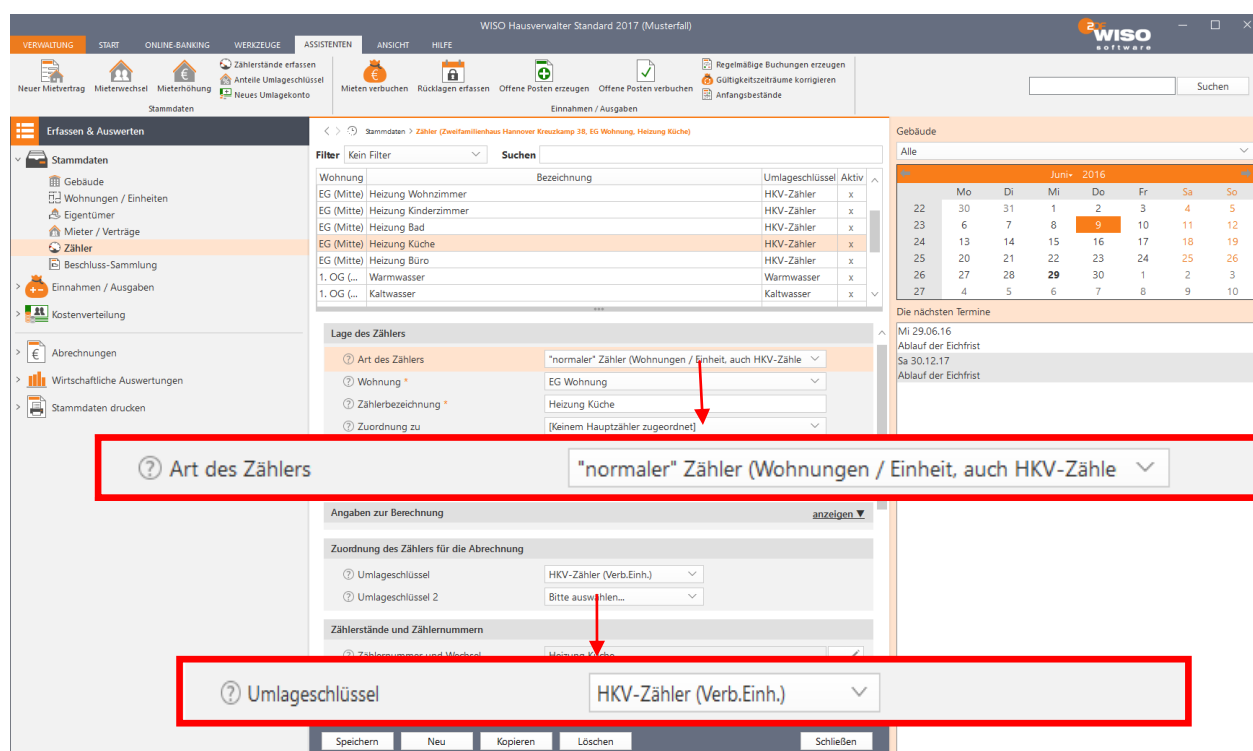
WISO Hausverwalter Standard 2017 (Musterfall)

VERWALTUNG START ONLINE-BANKING WERKZEUGE ASSISTENTEN ANSICHT HILFE

ZDF WISO software

Neuer Mietvertrag Mieterwechsel Mieterhöhung Zählerstände erfassen Anteile Umlageschlüssel Neues Umlagekonto
Stammdaten
Mieten verbuchen Rücklagen erfassen Offene Posten erzeugen Offene Posten verbuchen Regelmäßige Buchungen erzeugen Gültigkeitszeiträume korrigieren Anfangsbestände
Einnahmen / Ausgaben

Suchen

Erfassen & Auswerten
Stammdaten
Gebäude
Wohnungen / Einheiten
Eigentümer
Mieter / Verträge
Zähler
Beschluss-Sammlung
Einnahmen / Ausgaben
Kostenverteilung
Abrechnungen
Wirtschaftliche Auswertungen
Stammdaten drucken

Stammdaten > Zähler (Zweifamilienhaus Hannover Kreuzkamp 38, EG Wohnung, Heizung Küche)

Filter Kein Filter Suchen

| Wohnung | Bezeichnung | Umlageschlüssel | Aktiv |
|---|---|---|---|
| EG (Mitte) | Heizung Wohnzimmer | HKV-Zähler | x |
| EG (Mitte) | Heizung Kinderzimmer | HKV-Zähler | x |
| EG (Mitte) | Heizung Bad | HKV-Zähler | x |
| EG (Mitte) | Heizung Küche | HKV-Zähler | x |
| EG (Mitte) | Heizung Büro | HKV-Zähler | x |
| 1. OG (... | Warmwasser | Warmwasser | x |
| 1. OG (... | Kaltwasser | Kaltwasser | x |

Lage des Zählers
Art des Zählers "normaler" Zähler (Wohnungen / Einheit, auch HKV-Zähle
Wohnung * EG Wohnung
Zählerbezeichnung * Heizung Küche
Zuordnung zu [Keinem Hauptzähler zugeordnet]

Art des Zählers "normaler" Zähler (Wohnungen / Einheit, auch HKV-Zähle

Angaben zur Berechnung anzeigen ▼

Zuordnung des Zählers für die Abrechnung
Umlageschlüssel HKV-Zähler (Verb.Einh.)
Umlageschlüssel 2 Bitte auswählen...

Zählerstände und Zählernummern
Zählernummer und Wechsel Heizung Küche

Umlageschlüssel HKV-Zähler (Verb.Einh.)

Speichern Neu Kopieren Löschen Schließen

Gebäude
Alle

Juni 2016

| | Mo | Di | Mi | Do | Fr | Sa | So |
|---|---|---|---|---|---|---|---|
| 22 | 30 | 31 | 1 | 2 | 3 | 4 | 5 |
| 23 | 6 | 7 | 8 | 9 | 10 | 11 | 12 |
| 24 | 13 | 14 | 15 | 16 | 17 | 18 | 19 |
| 25 | 20 | 21 | 22 | 23 | 24 | 25 | 26 |
| 26 | 27 | 28 | 29 | 30 | 1 | 2 | 3 |
| 27 | 4 | 5 | 6 | 7 | 8 | 9 | 10 |

Die nächsten Termine
Mi 29.06.16
Ablauf der Eichfrist
Sa 30.12.17
Ablauf der Eichfrist